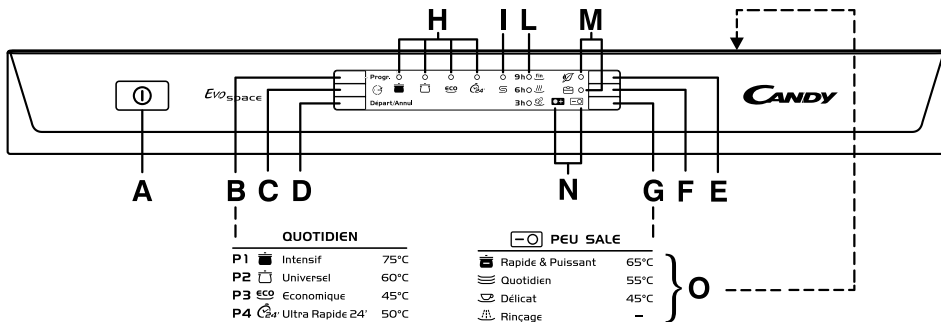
H I L M

Progr. 9h fin
3h

Evo space

Départ/Annul

CANDY

A B C D N G F E

QUOTIDIEN

| | | |
|---|---|---|
| P1 | Intensif | 75°C |
| P2 | Universel | 60°C |
| P3 ECO | Economique | 45°C |
| P4 24' | Ultra Rapide 24' | 50°C |

PEU SALE

| | |
|---|---|
| Rapide & Puissant | 65°C |
| Quotidien | 55°C |
| Délicat | 45°C |
| Rinçage | – |

O